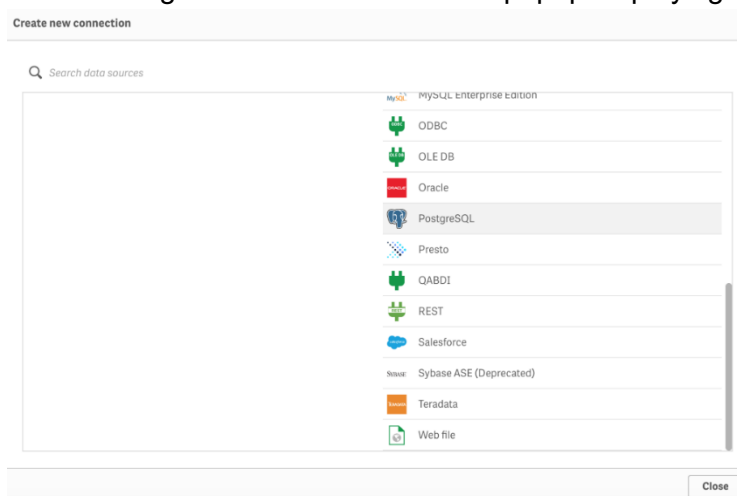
Create new connection

Search data sources

MySQL MySQL Enterprise Edition

ODBC

OLE DB

ORACLE Oracle

PostgreSQL

Presto

QABDI

REST

Salesforce

Sybase Sybase ASE (Deprecated)

Teradata

Web file

Close